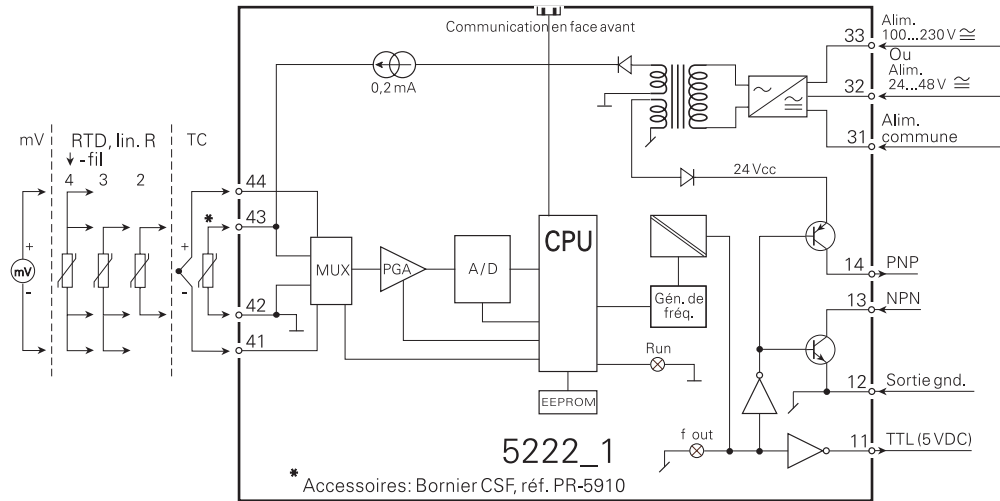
Communication en face avant

Alim. 100...230 V $\cong$
33
Ou
Alim. 24...48 V $\cong$
32
Alim. commune
31

0,2 mA

mV
RTD, lin. R
↓ -fil
4 3 2
TC

+
-
mV
+
-

44
43
*
42
41

MUX
PGA
A / D
CPU
Gén. de fréq.
Run
EEPROM

24 Vcc

14 PNP
13 NPN
12 Sortie gnd.
11 TTL (5 VDC)

f out

5222_1

* Accessoires: Bornier CSF, réf. PR-5910